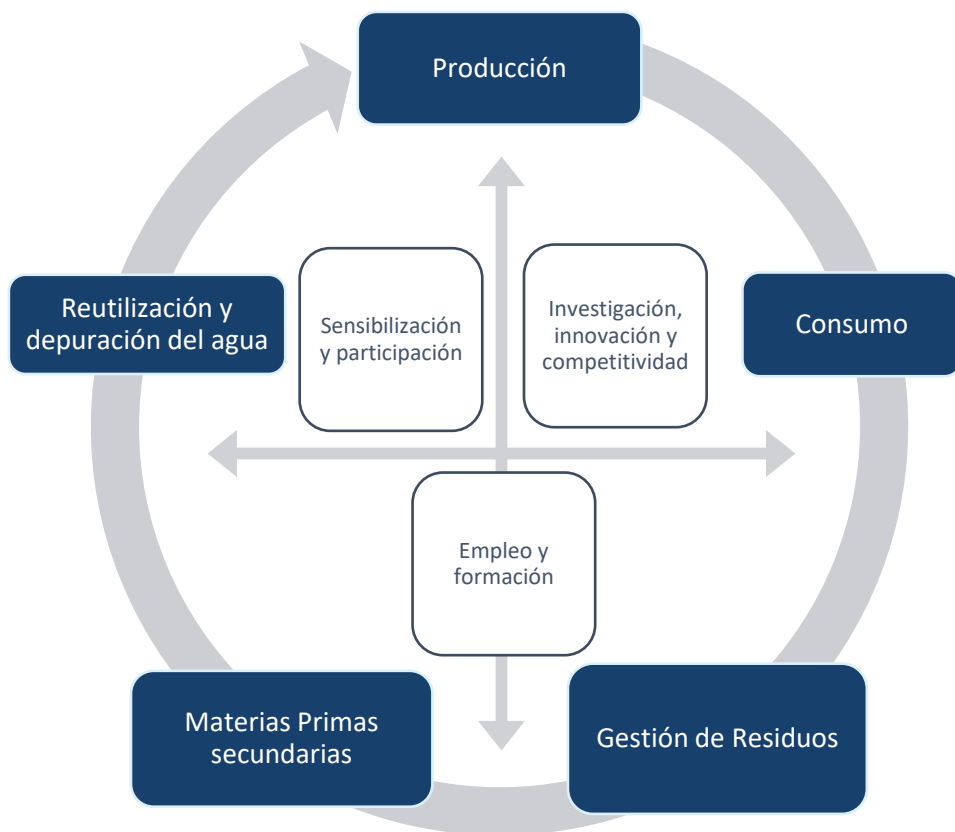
Producción

Reutilización y depuración del agua

Sensibilización y participación

Investigación, innovación y competitividad

Consumo

Empleo y formación

Materias Primas secundarias

Gestión de Residuos